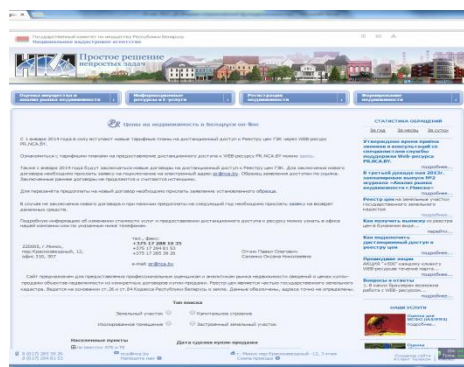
Государственный комитет по имуществу Республики Беларусь
Национальное кадастровое агентство

НКА

Простое решение непростых задач

Оценка имущества и анализ рынка недвижимости

Информационные ресурсы и услуги

Регистрация недвижимости

Формирование недвижимости

Цены на недвижимость в Беларуси on-line

С 1 января 2014 года в силу вступают новые тарифные планы на дистанционный доступ к Реестру цен ГЗК через WEB-ресурс PR.NCA.BY.

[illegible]

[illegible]

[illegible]

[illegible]

тел./факс
+375 17 288 15 33
+375 17 284 61 52
+375 17 285 39 28

220005, г. Минск,
пер.Красноармейский, 12,
офис 210, 207

Отчет Павел Олегович
Заканова Оксана Николаевна

e-mail: pr@nca.by

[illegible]

Тип поиска

Земельный участок
Капитальное строение
Изолированное помещение
Застроенный земельный участок

Населенные пункты
Дата сделки купли-продажи

СТАТИСТИКА ОБРАЩЕНИЙ
За год
За месяц
За сутки

Утверждено время приёма звонков в консультации по специалистам службы поддержки WEB-ресурса PR.NCA.BY.
подробнее...

В третьей выпуск за 2013г. электронного выпуска №3 журнала «Анализ рынка недвижимости» «Минск»
подробнее...

Реестр цен на земельные участки государственного земельного кадастра
подробнее...

Как пополнить дистанционный доступ к реестру цен
подробнее...

Приведение акций
подробнее...

Вопросы и ответы
подробнее...

НАШИ УСЛУГИ

Оценка